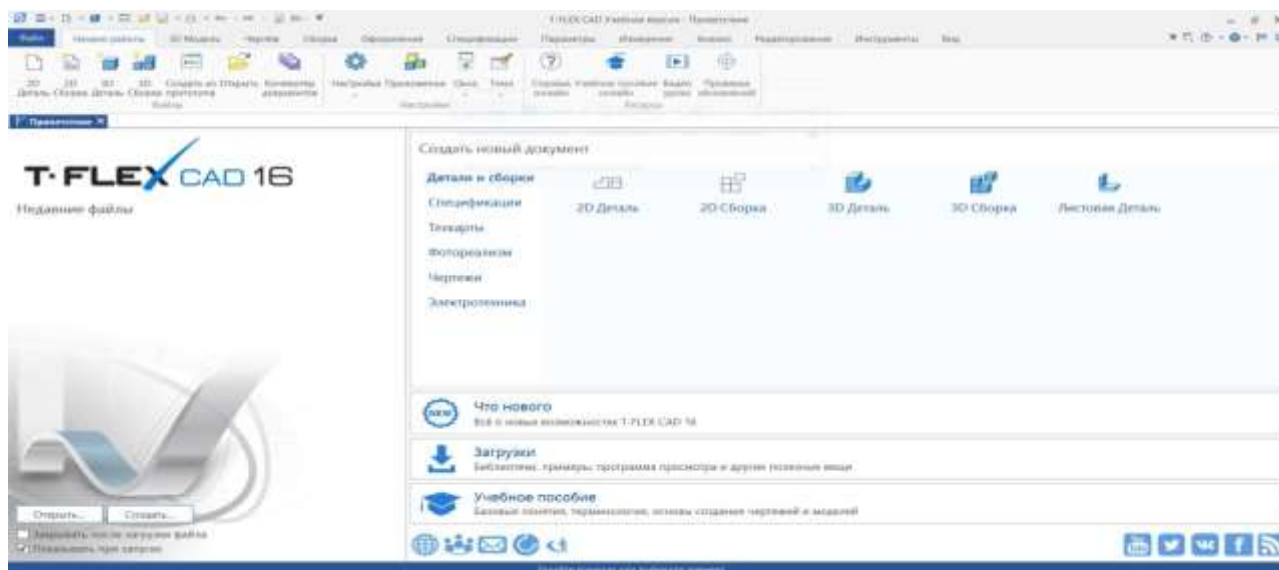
T-FLEX CAD Учебная версия - Приветствие

Файл | Начало работы | 3D Модель | Чертёж | Сборка | Оформление | Спецификация | Параметры | Измерение | Анализ | Редактирование | Инструменты | Вид

2D Деталь | 2D Сборка | 3D Деталь | 3D Сборка | Создать из прототипа | Открыть | Конвертер документов
Файлы
Настройки | Приложения | Окно | Темы
Настройки
Справка онлайн | Учебное пособие онлайн | Видео уроки | Проверка обновлений
Ресурсы

Приветствие ×

T·FLEX CAD 16

Недавние файлы

Открыть... | Создать...

Закрывать после загрузки файла
Показывать при запуске

Создать новый документ

Детали и сборки
Спецификации
Текстуры
Фотореализм
Чертежи
Электротехника

2D Деталь
2D Сборка
3D Деталь
3D Сборка
Листовая Деталь

Что нового
Всё о новых возможностях T-FLEX CAD 16

Загрузки
Библиотеки, примеры, программа просмотра и другие полезные вещи

Учебное пособие
Базовые понятия, терминология, основы создания чертежей и моделей

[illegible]